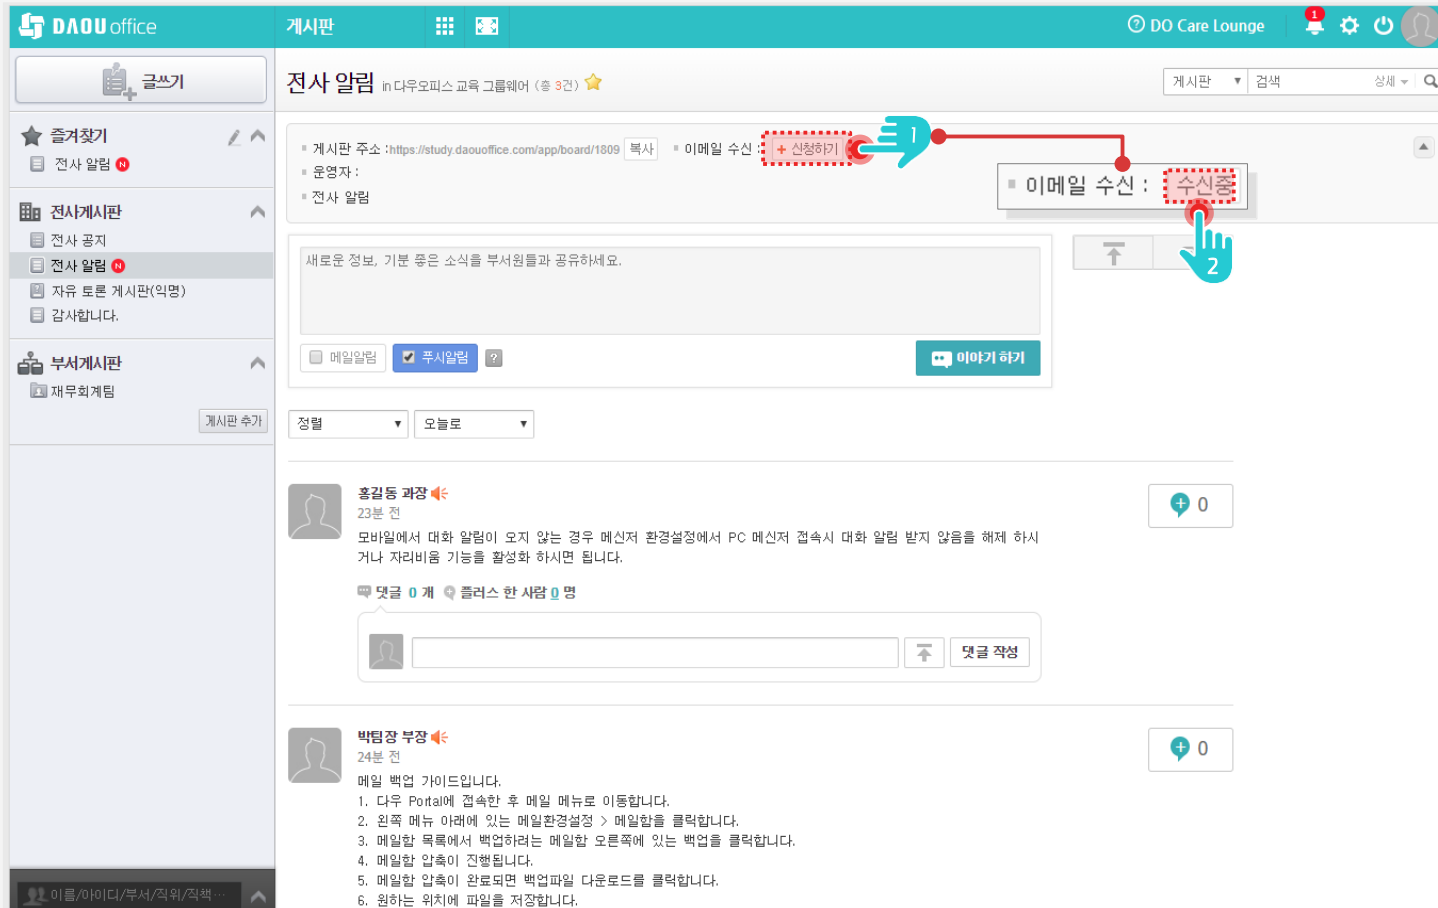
DAOU office
게시판
DO Care Lounge
1

글쓰기
즐겨찾기
전사 알림 N
전사게시판
전사 공지
전사 알림 N
자유 토론 게시판(익명)
감사합니다.
부서게시판
재무회계팀
게시판 추가

전사 알림 in 다우오피스 교육 그룹웨어 (총 3건)
게시판 검색 상세

게시판 주소 :https://study.daouoffice.com/app/board/1809 복사
이메일 수신 : + 신청하기
1
운영자 :
전사 알림
이메일 수신 : 수신중
2

새로운 정보, 기분 좋은 소식을 부서원들과 공유하세요.
메일알림 푸시알림 ?
이야기 하기

정렬 오늘로

홍길동 과장
23분 전
모바일에서 대화 알림이 오지 않는 경우 메신저 환경설정에서 PC 메신저 접속시 대화 알림 받지 않음을 해제 하시거나 자리비움 기능을 활성화 하시면 됩니다.
0
댓글 0 개 플러스 한 사람 0 명
댓글 작성

박팀장 부장
24분 전
0
메일 백업 가이드입니다.
1. 다우 Portal에 접속한 후 메일 메뉴로 이동합니다.
2. 왼쪽 메뉴 아래에 있는 메일환경설정 > 메일함을 클릭합니다.
3. 메일함 목록에서 백업하려는 메일함 오른쪽에 있는 백업을 클릭합니다.
4. 메일함 압축이 진행됩니다.
5. 메일함 압축이 완료되면 백업파일 다운로드를 클릭합니다.
6. 원하는 위치에 파일을 저장합니다.

이름/아이디/부서/직위/직책...